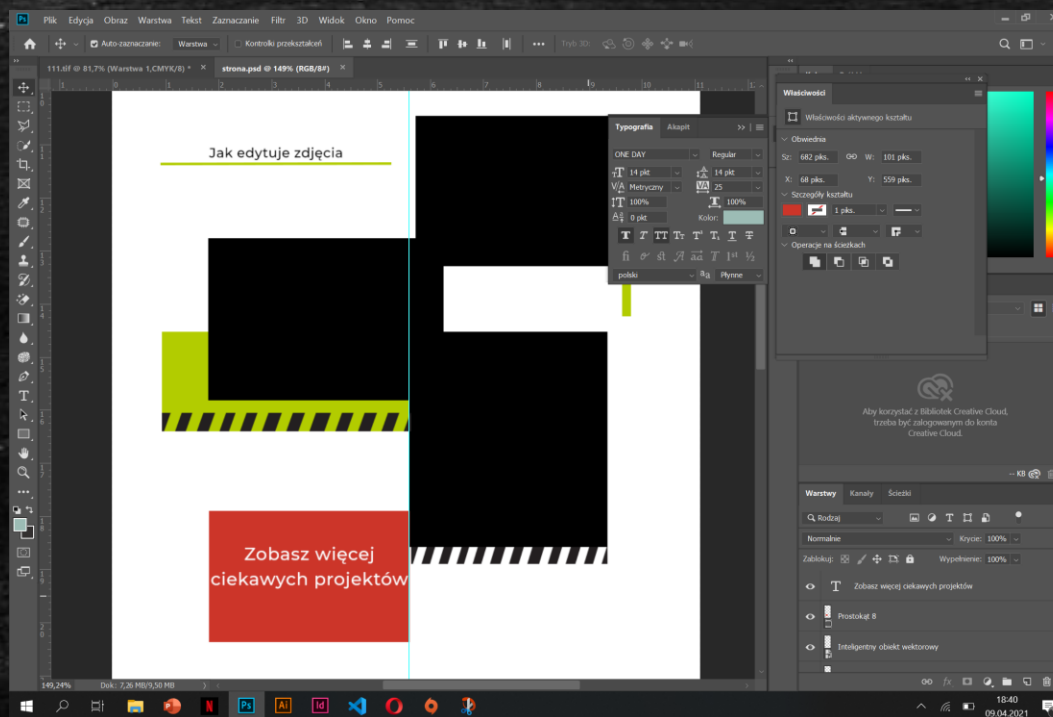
Ps Plik Edycja Obraz Warstwa Tekst Zaznaczanie Filtr 3D Widok Okno Pomoc

Auto-zaznaczanie: Warstwa Kontrolki przekształceń Tryb 3D:

111.tif @ 81,7% (Warstwa 1,CMYK/8) * × strona.psd @ 149% (RGB/8#) * ×

Jak edytuje zdjęcia

Zobasz więcej ciekawych projektów

Typografia Akapit
ONE DAY Regular
14 pkt 14 pkt
Metryczny 25
100% 100%
0 pkt Kolor:
TT Tr T¹ T₁ T T
fi st A aa T 1st ½
polski aa Płynne

Właściwości
Właściwości aktywnego kształtu
Obwiednia
Sz: 682 pks. W: 101 pks.
X: 68 pks. Y: 559 pks.
Szczegóły kształtu
1 pks.
Operacje na ścieżkach

Aby korzystać z Bibliotek Creative Cloud, trzeba być zalogowanym do konta Creative Cloud.

KB

Warstwy Kanały Ścieżki
Rodzaj
Normalnie Krycie: 100%
Zablokuj: Wypełnienie: 100%
Zobasz więcej ciekawych projektów
Prostokąt 8
Inteligentny obiekt wektorowy

149,24% Dok.: 7,26 MB/9,50 MB

18:40
09.04.2021